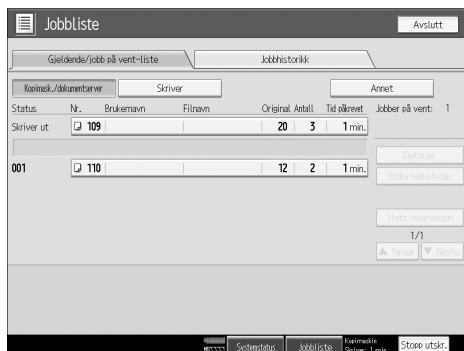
Jobbliste

Avslutt

Gjeldende/jobb på vent-liste

Jobbhistorikk

Kopimask./dokumentserver

Skriver

Annet

| Status | Nr. | Brukernavn | Filnavn | Original | Antall | Tid påkrevet |
|---|---|---|---|---|---|---|
| Skriver ut | 109 | | | 20 | 3 | 1 min. |
| 001 | 110 | | | 12 | 2 | 1 min. |

Jobber på vent: 1

Detaljer

Endre rekkefølge

Slett reservasjon

1/1

▲ Forrige

▼ Neste

Systemstatus

Jobbliste

Kopimaskin Skriver: 1 min

Stopp utskr.